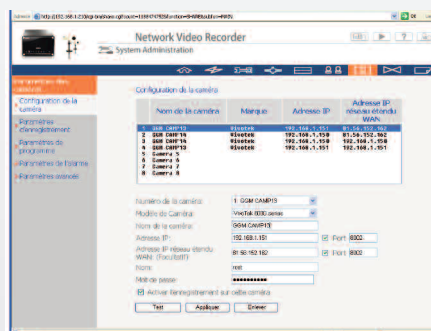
Adresse http://192.168.1.230/cgi-bin/... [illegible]

Network Video Recorder
System Administration

Paramètres des caméras

Configuration de la caméra
Paramètres d'enregistrement
Paramètres du programme
Paramètres de l'alarme
Paramètres avancés

Configuration de la caméra

| | Nom de la caméra | Marque | Adresse IP | Adresse IP réseau étendu WAN |
|---|---|---|---|---|
| 1 | GGM CAMP13 | Vivotek | 192.168.1.151 | 81.56.152.162 |
| 2 | GGM CAMP14 | Vivotek | 192.168.1.150 | 81.56.152.162 |
| 3 | GGM CAMP15 | Vivotek | 192.168.1.150 | 192.168.1.150 |
| 4 | GGM CAMP16 | Vivotek | 192.168.1.151 | 192.168.1.151 |
| 5 | Camera 5 | | | |
| 6 | Camera 6 | | | |
| 7 | Camera 7 | | | |
| 8 | Camera 8 | | | |

Numéro de la caméra: 1 GGM CAMP13
Modèle de Caméra: VivoTek 8000 series
Nom de la caméra: GGM CAMP13
Adresse IP: 192.168.1.151 Port 8002
Adresse IP réseau étendu WAN (Facultatif): 81.56.152.162 Port 8002
Nom: root
Mot de passe: ••••••••••
Activer l'enregistrement sur cette caméra

Test Appliquer Enlever